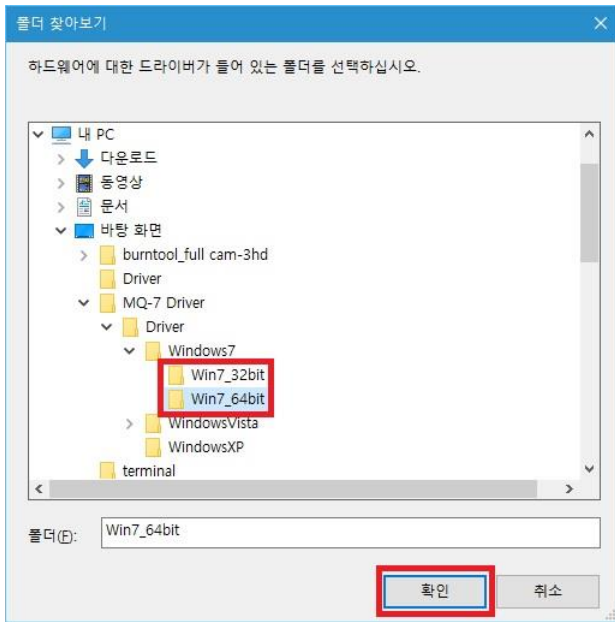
폴더 찾아보기

하드웨어에 대한 드라이버가 들어 있는 폴더를 선택하십시오.

내 PC
다운로드
동영상
문서
바탕 화면
burntool_full cam-3hd
Driver
MQ-7 Driver
Driver
Windows7
Win7_32bit
Win7_64bit
WindowsVista
WindowsXP
terminal

폴더(F): Win7_64bit

확인
취소